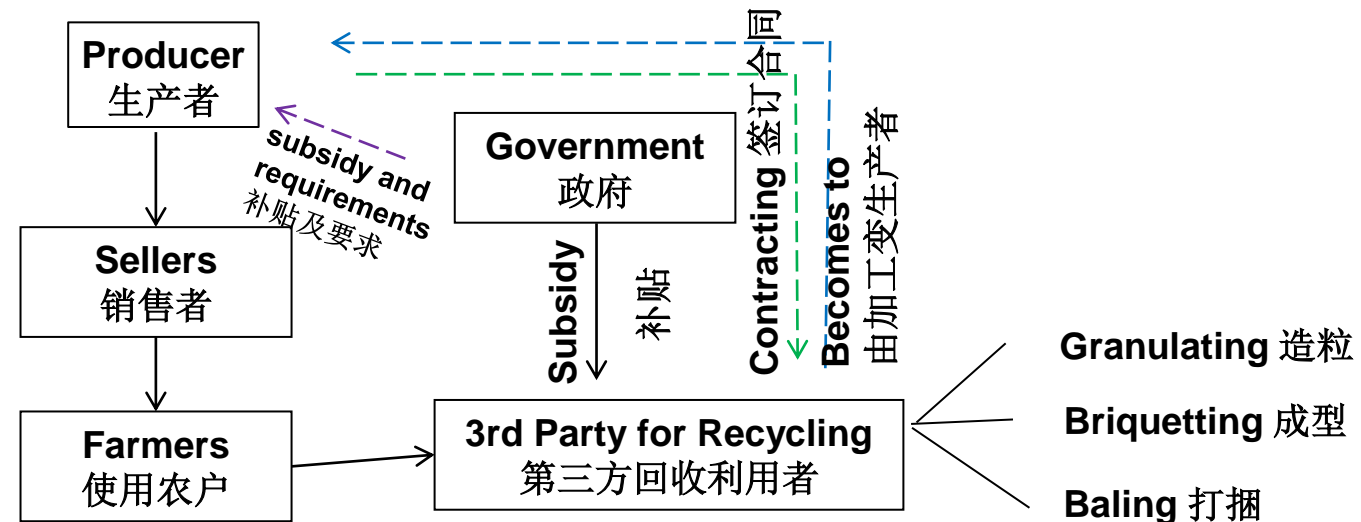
Producer
生产者

subsidy and requirements
补贴及要求

Sellers
销售者

Farmers
使用农户

Government
政府

Subsidy
补贴

Contracting 签订合同

Becomes to
由加工变生产者

3rd Party for Recycling
第三方回收利用者

Granulating 造粒

Briquetting 成型

Baling 打捆